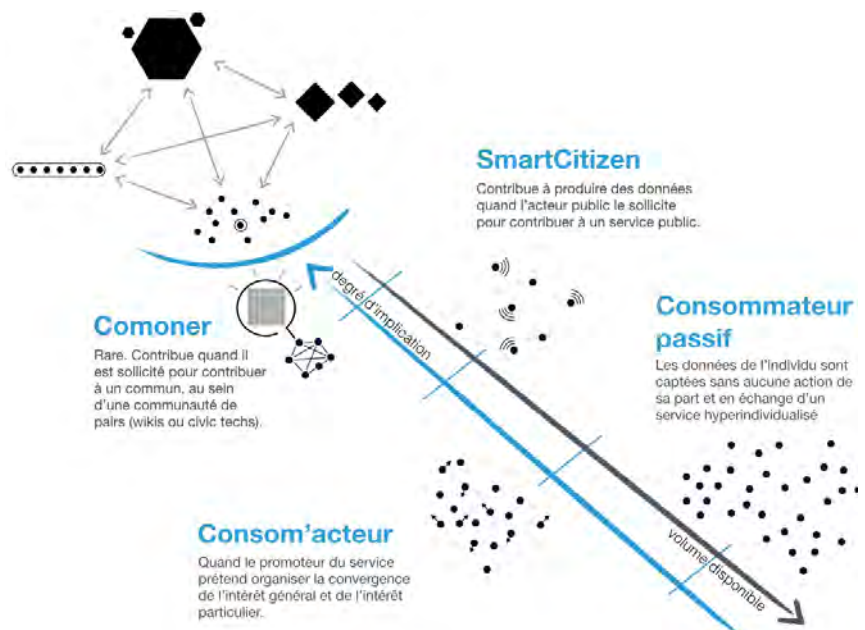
SmartCitizen

Contribue à produire des données quand l'acteur public le sollicite pour contribuer à un service public.

degré d'implication

Comoner

Rare. Contribue quand il est sollicité pour contribuer à un commun, au sein d'une communauté de pairs (wikis ou civic techs).

Consommateur passif

Les données de l'individu sont captées sans aucune action de sa part et en échange d'un service hyperindividualisé

Consom'acteur

Quand le promoteur du service prétend organiser la convergence de l'intérêt général et de l'intérêt particulier.

volume disponible